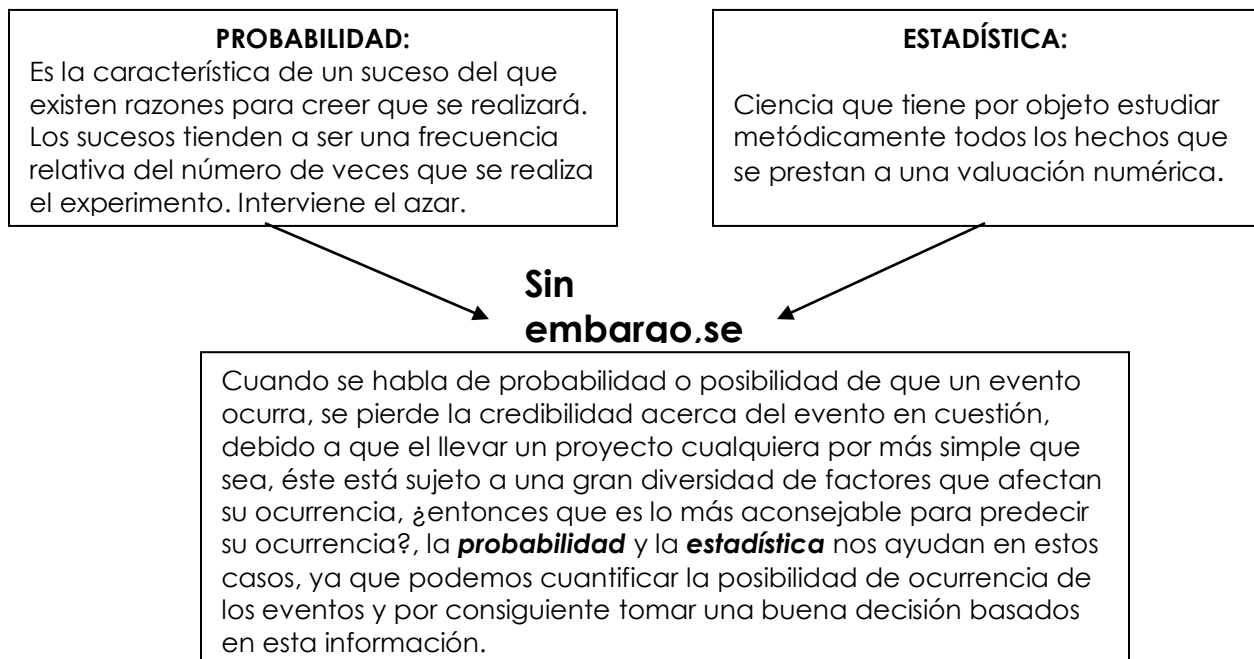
PROBABILIDAD:
Es la característica de un suceso del que existen razones para creer que se realizará. Los sucesos tienden a ser una frecuencia relativa del número de veces que se realiza el experimento. Interviene el azar.

ESTADÍSTICA:
Ciencia que tiene por objeto estudiar metódicamente todos los hechos que se prestan a una valuación numérica.

Sin embargo,se

Cuando se habla de probabilidad o posibilidad de que un evento ocurra, se pierde la credibilidad acerca del evento en cuestión, debido a que el llevar un proyecto cualquiera por más simple que sea, éste está sujeto a una gran diversidad de factores que afectan su ocurrencia, ¿entonces que es lo más aconsejable para predecir su ocurrencia?, la probabilidad y la estadística nos ayudan en estos casos, ya que podemos cuantificar la posibilidad de ocurrencia de los eventos y por consiguiente tomar una buena decisión basados en esta información.